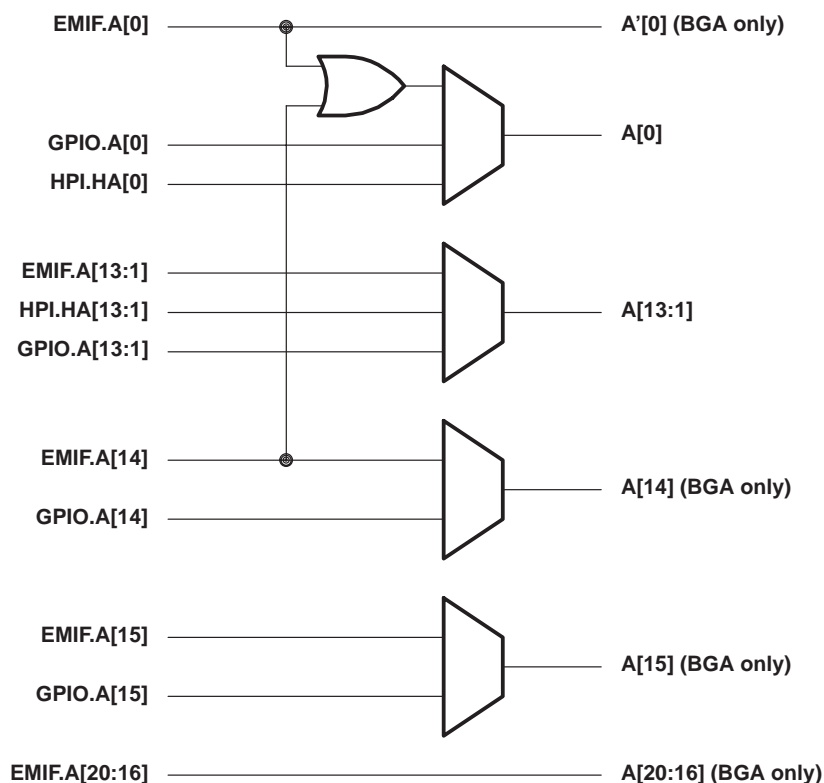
EMIF.A[0]
A’[0] (BGA only)
GPIO.A[0]
HPI.HA[0]
A[0]
EMIF.A[13:1]
HPI.HA[13:1]
GPIO.A[13:1]
A[13:1]
EMIF.A[14]
GPIO.A[14]
A[14] (BGA only)
EMIF.A[15]
GPIO.A[15]
A[15] (BGA only)
EMIF.A[20:16]
A[20:16] (BGA only)